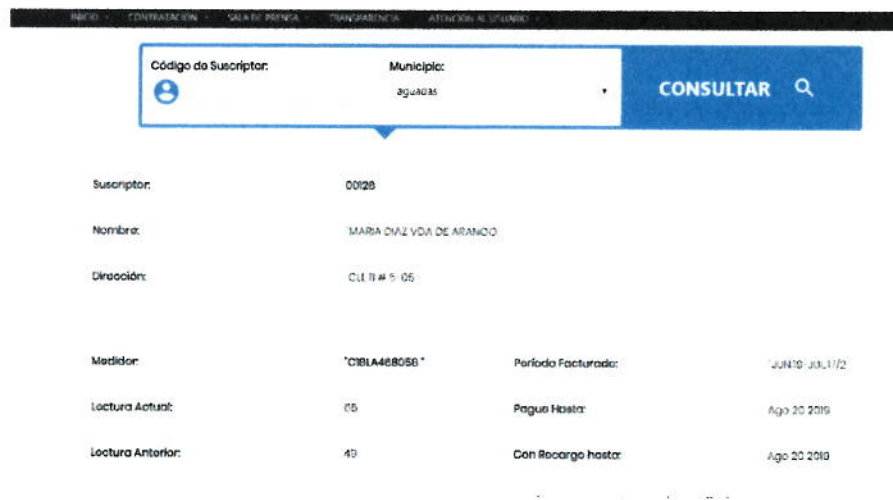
INICIO · CONTRATACIÓN · SALA DE PRENSA · TRANSPARENCIA · ATENCIÓN AL USUARIO ·

Código de Suscriptor:

Municipio:
aguadas

CONSULTAR

Suscriptor: 00128

Nombre: MARIA DIAZ VDA DE ARANGO

Dirección: CLL 11 # 5 05

Medidor: "C18LA468058"

Periodo Facturado: JUN19-JUL17/2

Lectura Actual: 65

Pague Hasta: Ago 20 2019

Lectura Anterior: 49

Con Recargo hasta: Ago 20 2019